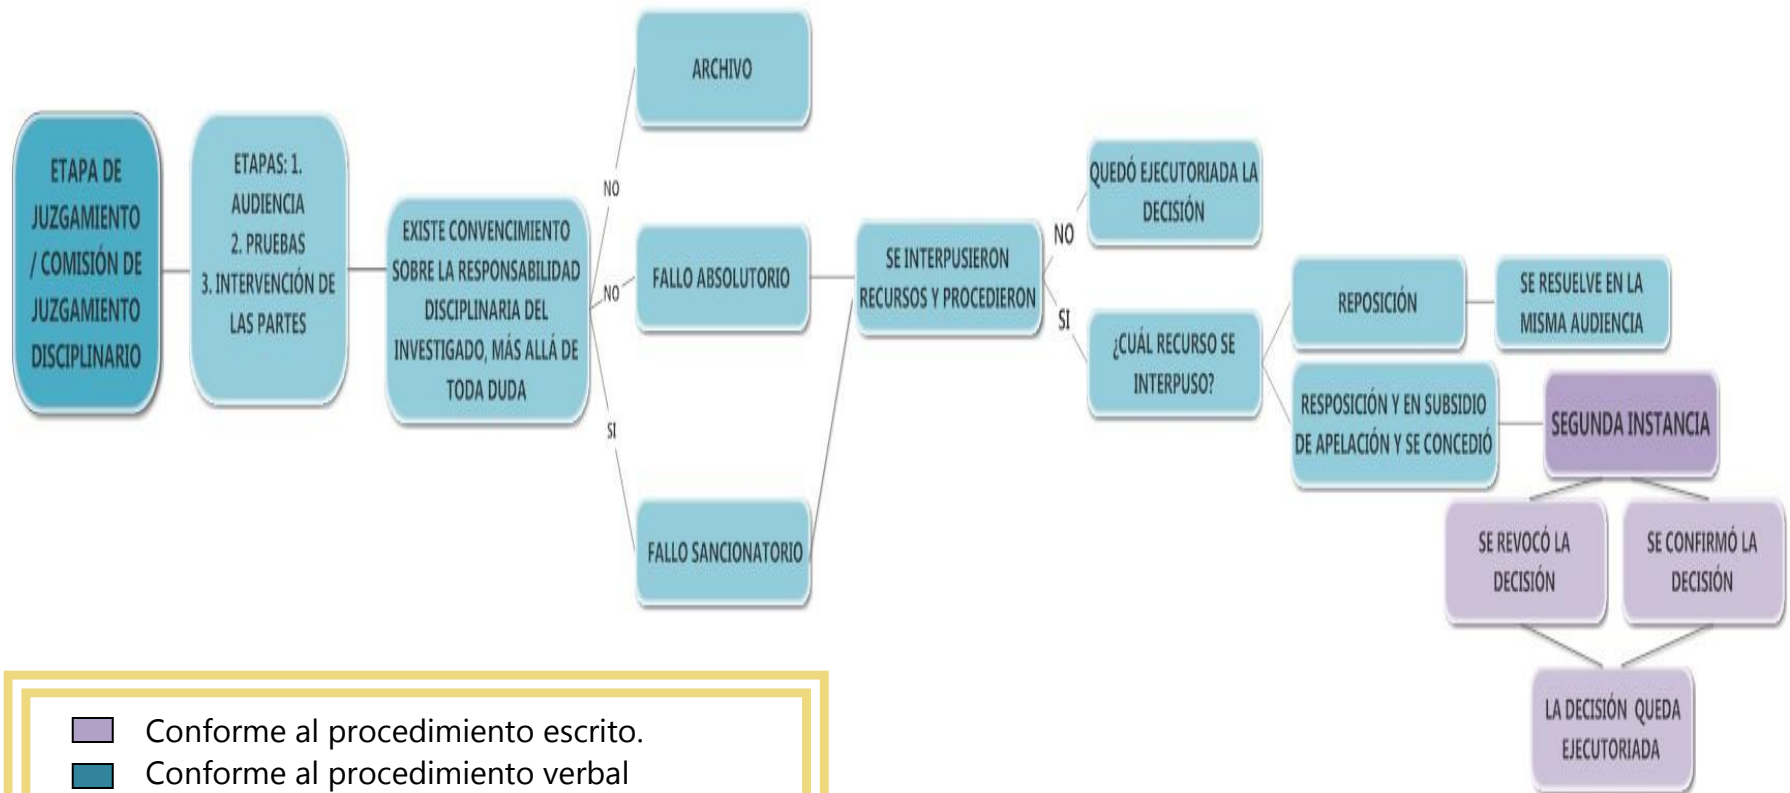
ETAPA DE JUZGAMIENTO / COMISIÓN DE JUZGAMIENTO DISCIPLINARIO

ETAPAS: 1. AUDIENCIA
2. PRUEBAS
3. INTERVENCIÓN DE LAS PARTES

EXISTE CONVENCIMIENTO SOBRE LA RESPONSABILIDAD DISCIPLINARIA DEL INVESTIGADO, MÁS ALLÁ DE TODA DUDA

NO

ARCHIVO

NO

FALLO ABSOLUTORIO

SI

FALLO SANCIONATORIO

SE INTERPUSIERON RECURSOS Y PROCEDIERON

NO

QUEDÓ EJECUTORIADA LA DECISIÓN

SI

¿CUÁL RECURSO SE INTERPUSO?

REPOSICIÓN

SE RESUELVE EN LA MISMA AUDIENCIA

RESPOSICIÓN Y EN SUBSIDIO DE APELACIÓN Y SE CONCEDIÓ

SEGUNDA INSTANCIA

SE REVOCÓ LA DECISIÓN

SE CONFIRMÓ LA DECISIÓN

LA DECISIÓN QUEDA EJECUTORIADA

Conforme al procedimiento escrito.
Conforme al procedimiento verbal